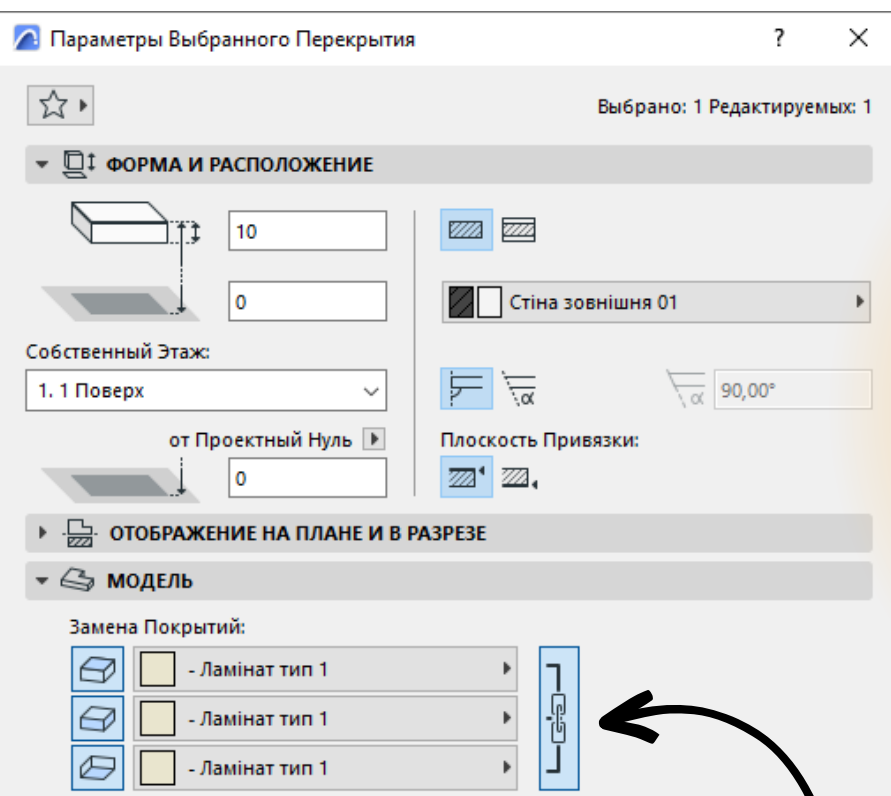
Параметры Выбранного Перекрытия

?

Выбрано: 1 Редактируемых: 1

ФОРМА И РАСПОЛОЖЕНИЕ

10

0

Стіна зовнішня 01

Собственный Этаж:

1. 1 Поверх

90,00°

от Проектный Нуль

Плоскость Привязки:

0

ОТОБРАЖЕНИЕ НА ПЛАНЕ И В РАЗРЕЗЕ

МОДЕЛЬ

Замена Покрытий:

- Ламінат тип 1

- Ламінат тип 1

- Ламінат тип 1